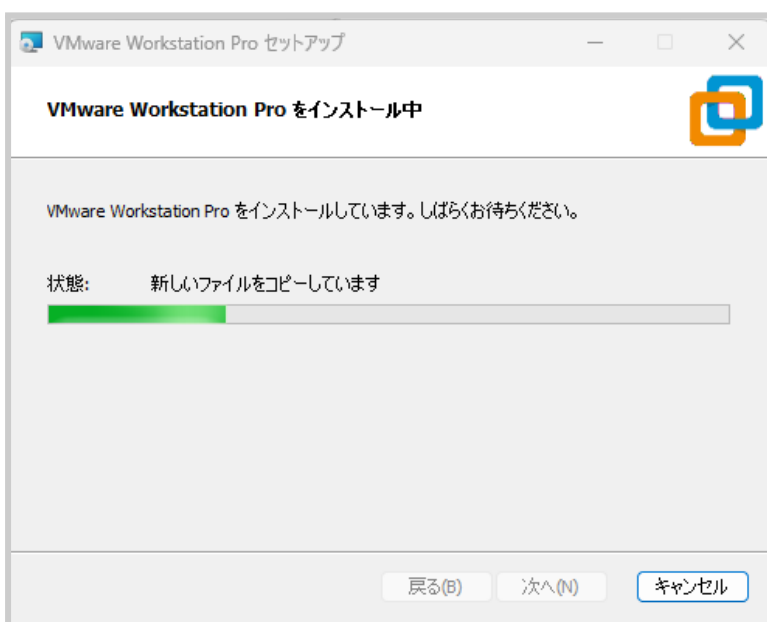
VMware Workstation Pro セットアップ

VMware Workstation Pro をインストール中

VMware Workstation Pro をインストールしています。しばらくお待ちください。

状態: 新しいファイルをコピーしています

戻る(B) 次へ(N) キャンセル